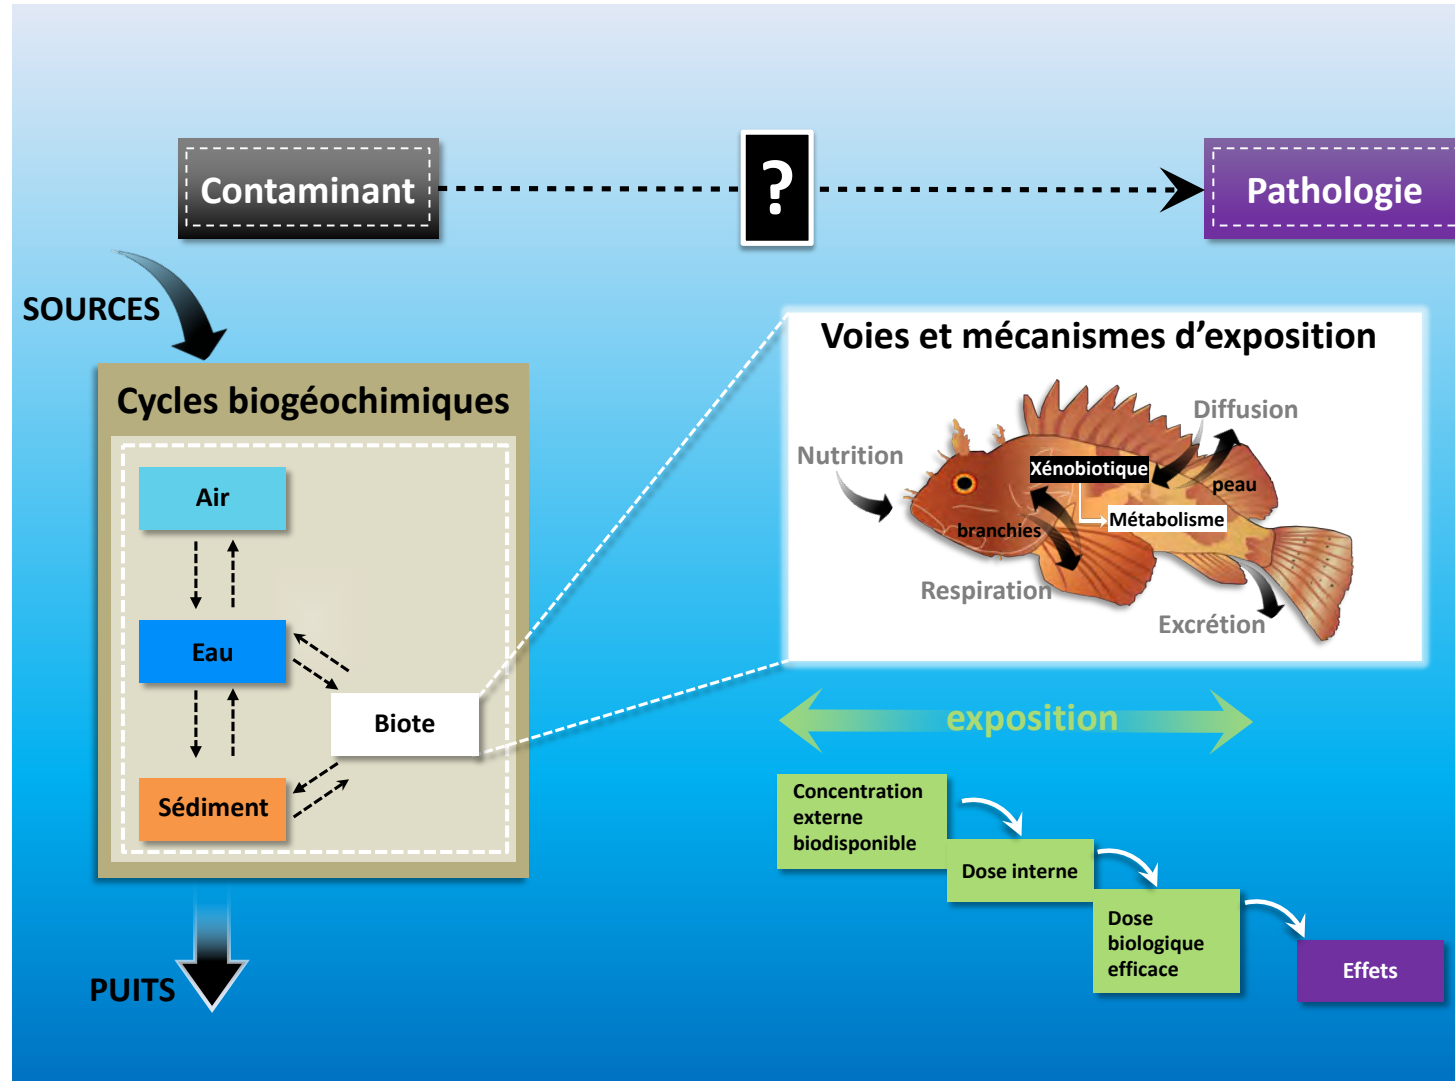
Contaminant

?

Pathologie

SOURCES

Cycles biogéochimiques

Air

Eau

Biote

Sédiment

PUITS

Voies et mécanismes d'exposition

Nutrition

Diffusion

Xénobiotique

peau

Métabolisme

branchies

Respiration

Excrétion

exposition

Concentration externe biodisponible

Dose interne

Dose biologique efficace

Effets